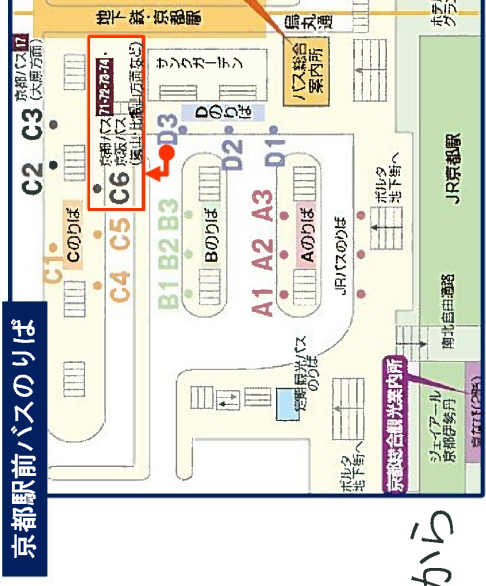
京都駅前バスのりば

地下鉄・京都駅

烏丸通

バス総合案内所

ホテルグランヴィア

京都バス 17 (大原方面)

C3

C2

京阪バス 71・72・73・74 京阪バス (渡月橋・嵐山方面など)

C6

D3

サンクガーデン

Dのりば

D2

D1

Cのりば

C1

C4

C5

B3

B2

B1

Bのりば

A3

A2

A1

Aのりば

JRバスのりば

ポルタ地下街へ

JR京都駅

定期観光バスのりば

南北自由通路

京都総合観光案内所

ジェイアール京都伊勢丹

ポルタ地下街へ

からら

から